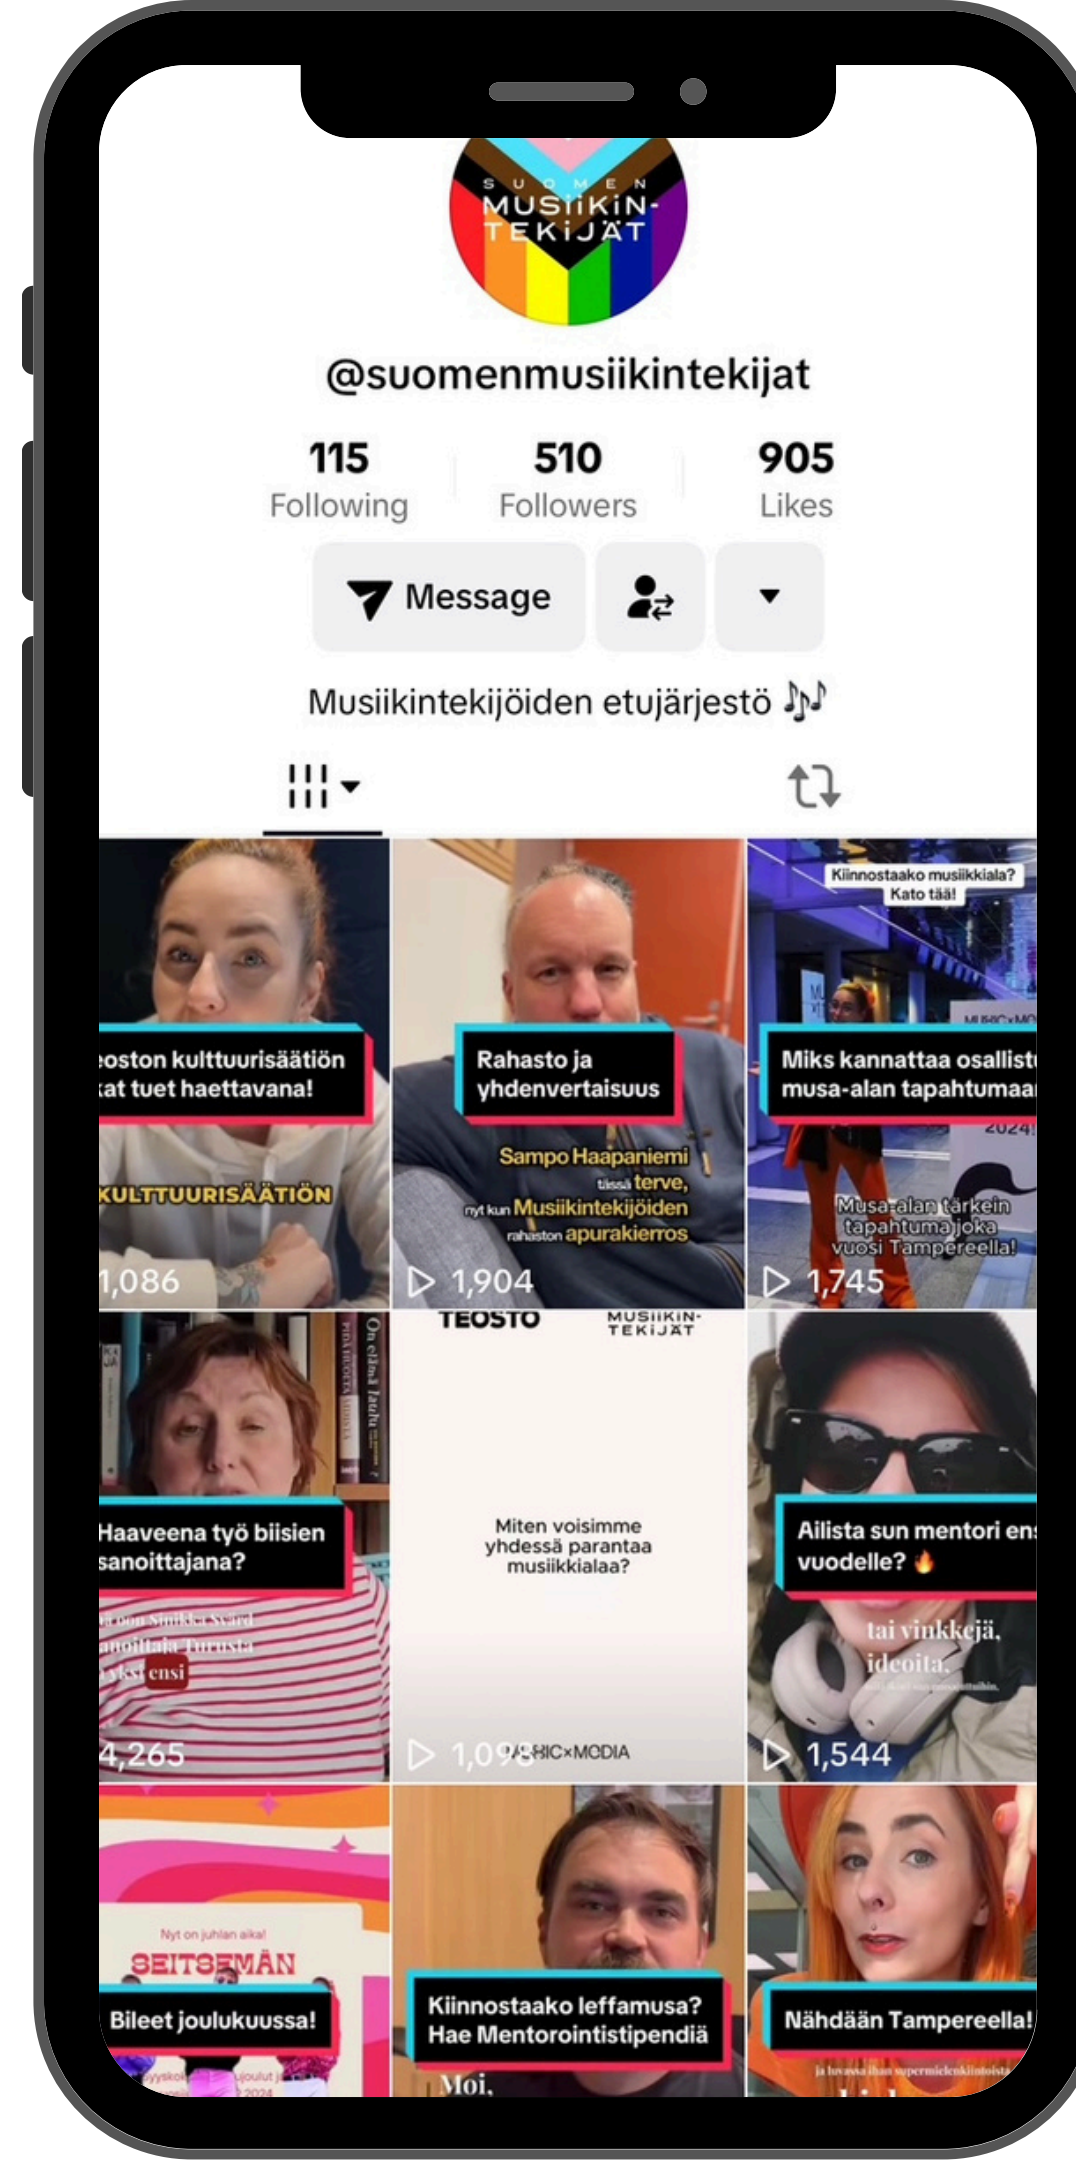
SUOMEN MUSIIKINTEKIJÄT

@suomenmusiikintekijat

115 Following
510 Followers
905 Likes

Message

Musiikintekijöiden etujärjestö 🎶

eoston kulttuurisäätiön kat tuet haettavana!
KULTTUURISÄÄTIÖN
1,086

Rahasto ja yhdenvertaisuus
Sampo Haapaniemi tässä terve, nyt kun Musiikintekijöiden rahaston apurakierros
1,904

Kiinnostaako musiikkiala? Kato tää!
Miks kannattaa osallist musa-alan tapahtumaa
2024!
Musa-alan tärkein tapahtuma joka vuosi Tampereella!
1,745

Haaveena työ biisien sanoittajana?
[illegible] Siikka Svärd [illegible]noittaja Turusta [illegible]ksi ensi
4,265

TEOSTO
MUSIIKIN-TEKIJÄT
Miten voisimme yhdessä parantaa musiikkialaa?
1,098
MUSIC×MEDIA

Ailista sun mentori ens vuodelle? 🔥
tai vinkkejä, ideoita,
1,544

Nyt on juhlan aika!
SEITSEMÄN
Bileet joulukuussa!

Kiinnostaako leffamusa? Hae Mentorointistipendiä
Moi,

Nähdään Tampereella!